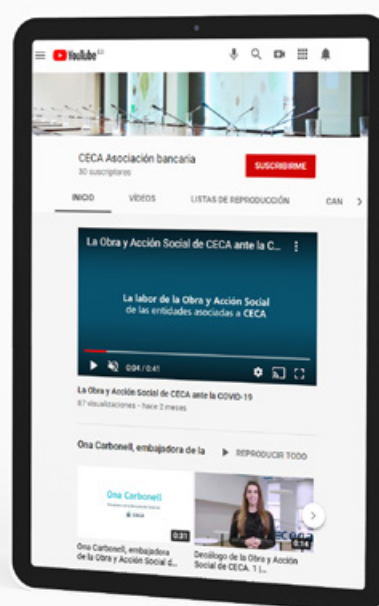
YouTube ES

CECA Asociación bancaria
30 suscriptores

SUSCRIBIRME

INICIO VÍDEOS LISTAS DE REPRODUCCIÓN CAN

La Obra y Acción Social de CECA ante la C...

La labor de la Obra y Acción Social de las entidades asociadas a CECA

0:04 / 0:41

La Obra y Acción Social de CECA ante la COVID-19
87 visualizaciones • hace 2 meses

Ona Carbonell, embajadora de la

REPRODUCIR TODO

Ona Carbonell
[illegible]
CECA

0:21

Ona Carbonell, embajadora de la Obra y Acción Social d...

CECA

0:14

Decálogo de la Obra y Acción Social de CECA. 1 |...